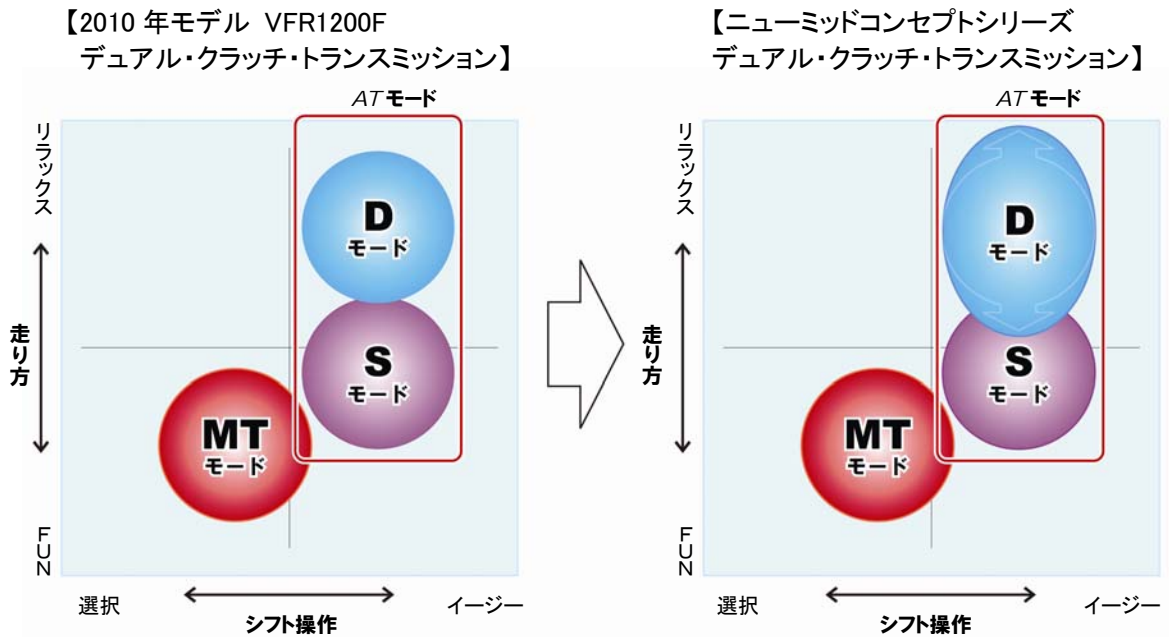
【2010 年モデル VFR1200F
デュアル・クラッチ・トランスミッション】

AT モード

リラックス

走り方

FUN

D
モード

S
モード

MT
モード

選択

シフト操作

イージー

【ニューミッドコンセプトシリーズ
デュアル・クラッチ・トランスミッション】

AT モード

リラックス

走り方

FUN

D
モード

S
モード

MT
モード

選択

シフト操作

イージー